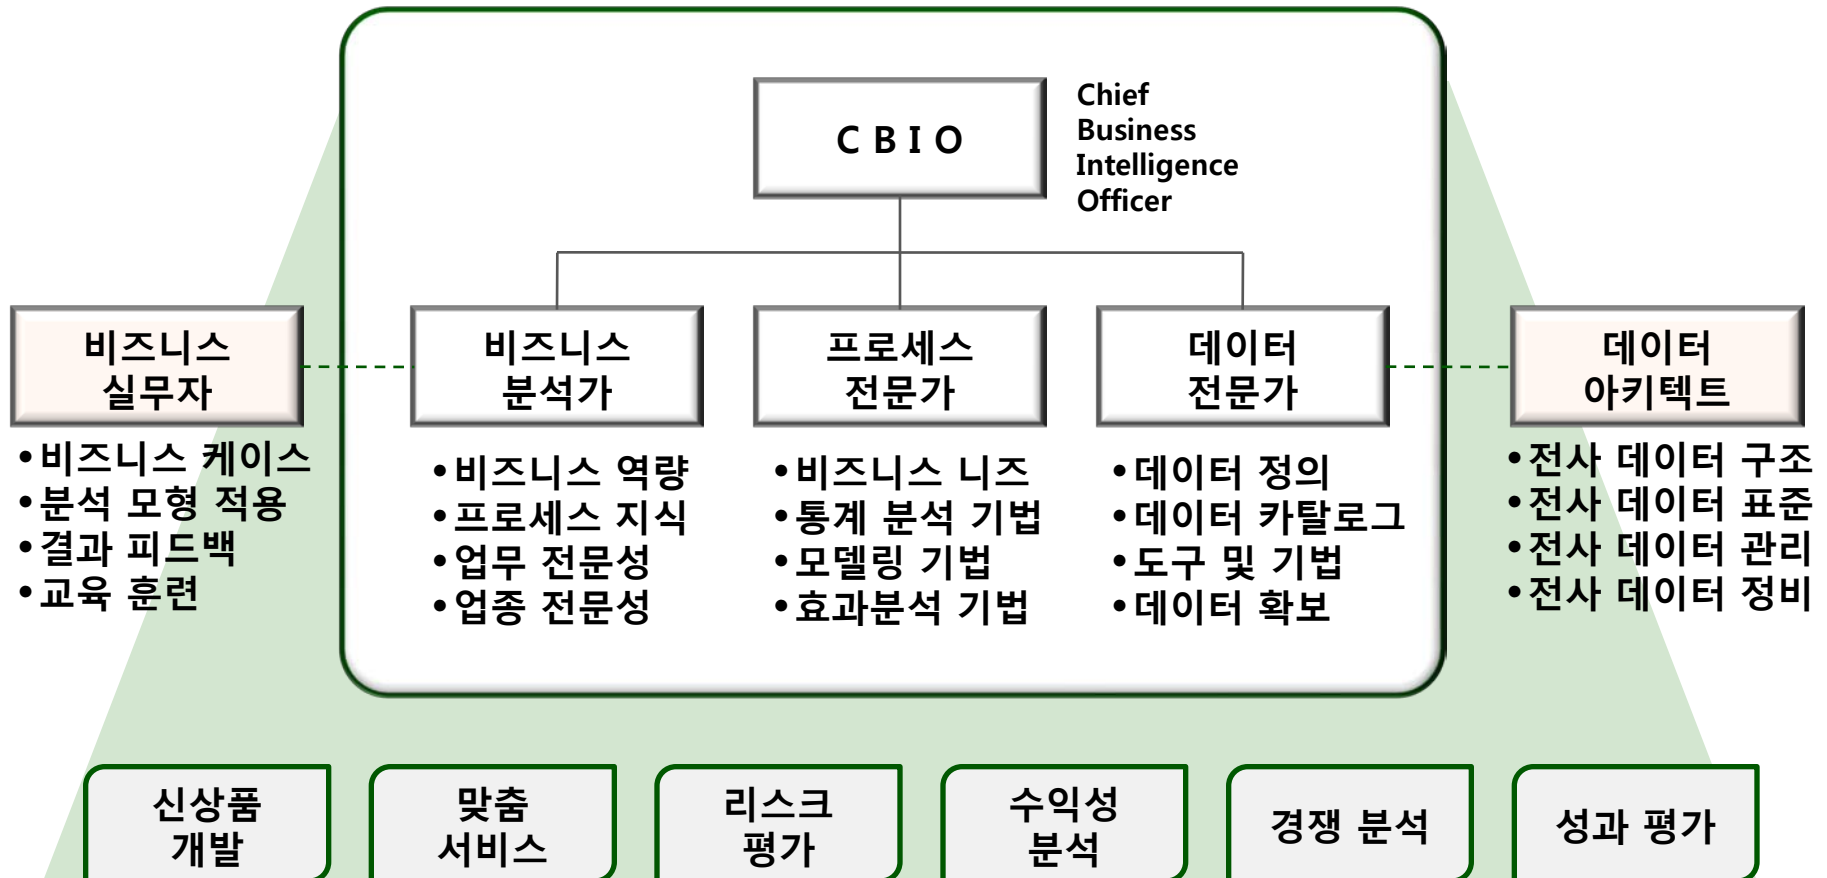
CBIO

Chief Business Intelligence Officer

비즈니스 실무자

•비즈니스 케이스
•분석 모형 적용
•결과 피드백
•교육 훈련

비즈니스 분석가

•비즈니스 역량
•프로세스 지식
•업무 전문성
•업종 전문성

프로세스 전문가

•비즈니스 니즈
•통계 분석 기법
•모델링 기법
•효과분석 기법

데이터 전문가

•데이터 정의
•데이터 카탈로그
•도구 및 기법
•데이터 확보

데이터 아키텍트

•전사 데이터 구조
•전사 데이터 표준
•전사 데이터 관리
•전사 데이터 정비

신상품 개발

맞춤 서비스

리스크 평가

수익성 분석

경쟁 분석

성과 평가